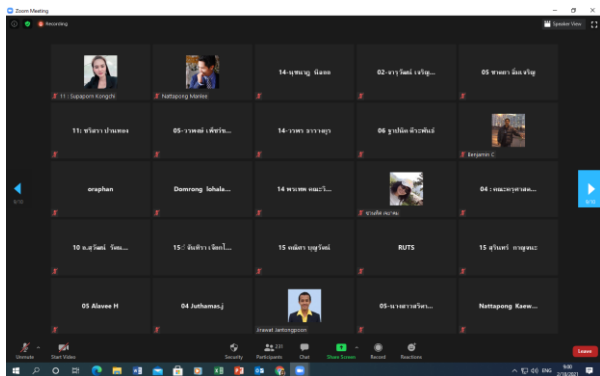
Zoom Meeting

Recording

Speaker View

11 : Supaporn Kongchi

Nattapong Mankee

14-นุชนาฎ นิลลอ

02-ธารรัตน์ เจริญ...

05 ชาคยา ผิ้มเจริญ

11: ชริดรา ปานทอง

05-วาคพล์ เพ็ชรัช...

14-วาทร ธราวดูร

06 ฐาปนัด ผ้าวพันธ์

benjamin .C

oraphan

Domrong lohale...

14 พรเทพ คนะวี...

ชามดิล คมาน

04 : คณะครุศาสต...

10 ณสุวัฒน์ รัตน...

15-: ฉันทิรา เจียกโ...

15 ณณิศา บุญรัตน์

RUTS

15 สุรินทร์ หาญคนะ

05 Alavee H

04 Juthamas.j

Jirawat Jantongpoon

05-นางสาวรสิตา...

Nattapong Kaew...

Unmute

Start Video

Security

Participants 231

Chat

Share Screen

Record

Reactions

Leave

9/10

9/10

ENG

2/18/2021